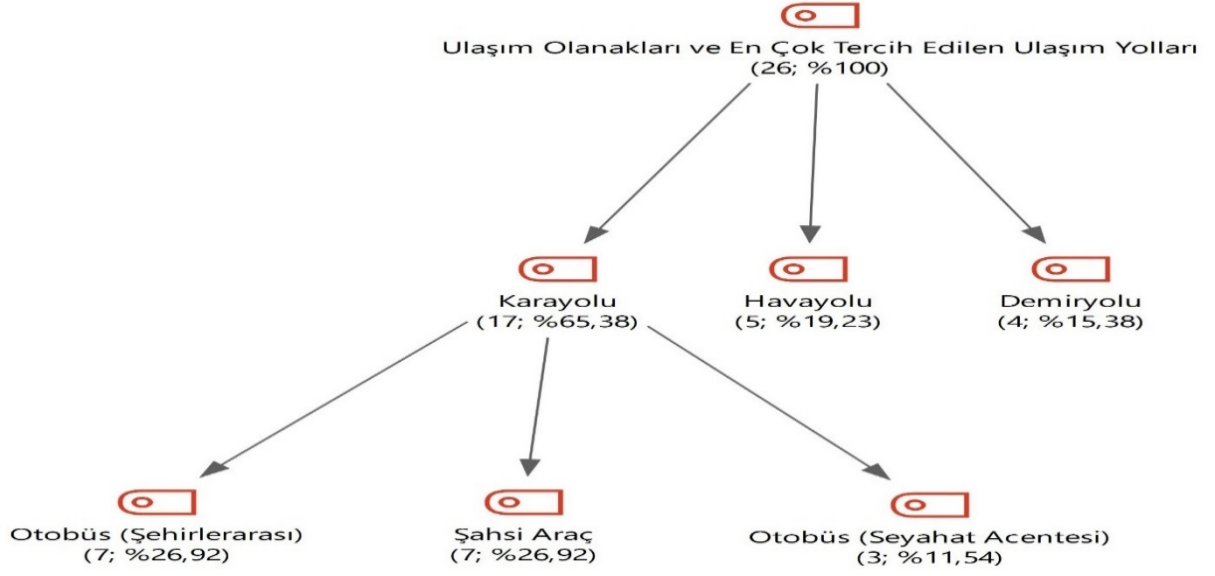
Ulaşım Olanakları ve En Çok Tercih Edilen Ulaşım Yolları
(26; %100)

Karayolu
(17; %65,38)

Havayolu
(5; %19,23)

Demiryolu
(4; %15,38)

Otobüs (Şehirlerarası)
(7; %26,92)

Şahsi Araç
(7; %26,92)

Otobüs (Seyahat Acentesi)
(3; %11,54)